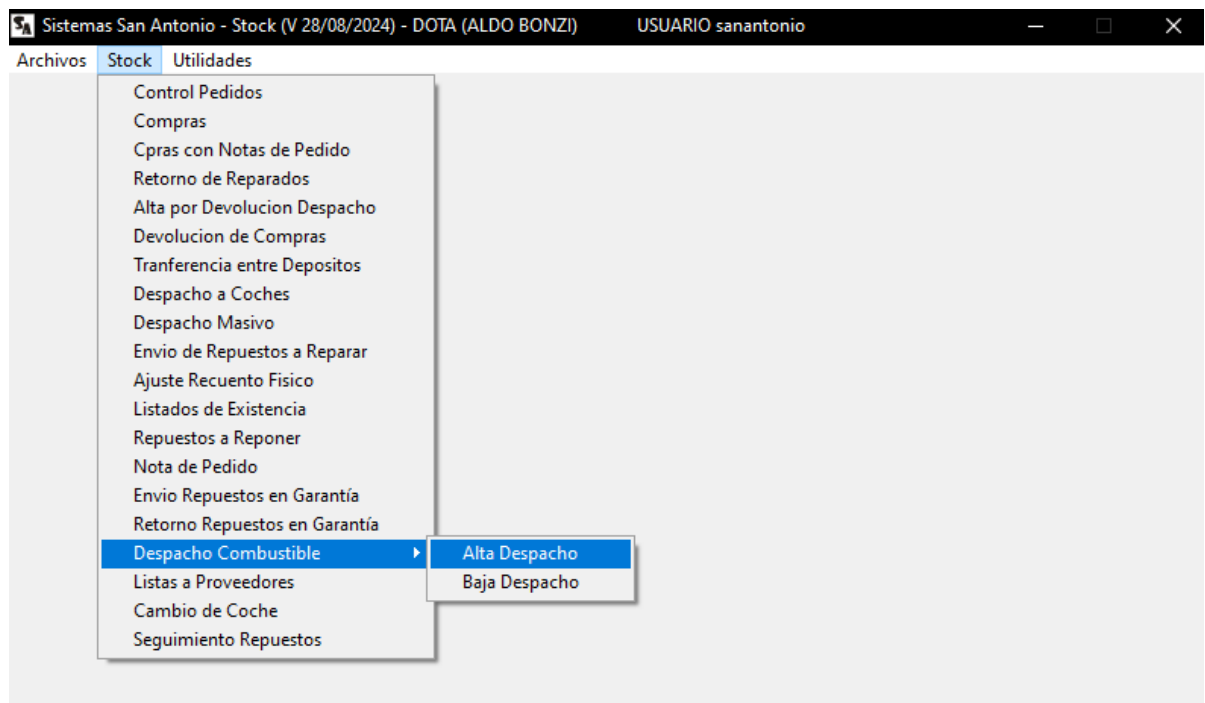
SA Sistemas San Antonio - Stock (V 28/08/2024) - DOTA (ALDO BONZI) USUARIO sanantonio

Archivos Stock Utilidades

Control Pedidos
Compras
Cpras con Notas de Pedido
Retorno de Reparados
Alta por Devolucion Despacho
Devolucion de Compras
Tranferencia entre Depositos
Despacho a Coches
Despacho Masivo
Envio de Repuestos a Reparar
Ajuste Recuento Fisico
Listados de Existencia
Repuestos a Reponer
Nota de Pedido
Envio Repuestos en Garantía
Retorno Repuestos en Garantía
Despacho Combustible
Listas a Proveedores
Cambio de Coche
Seguimiento Repuestos

Alta Despacho
Baja Despacho